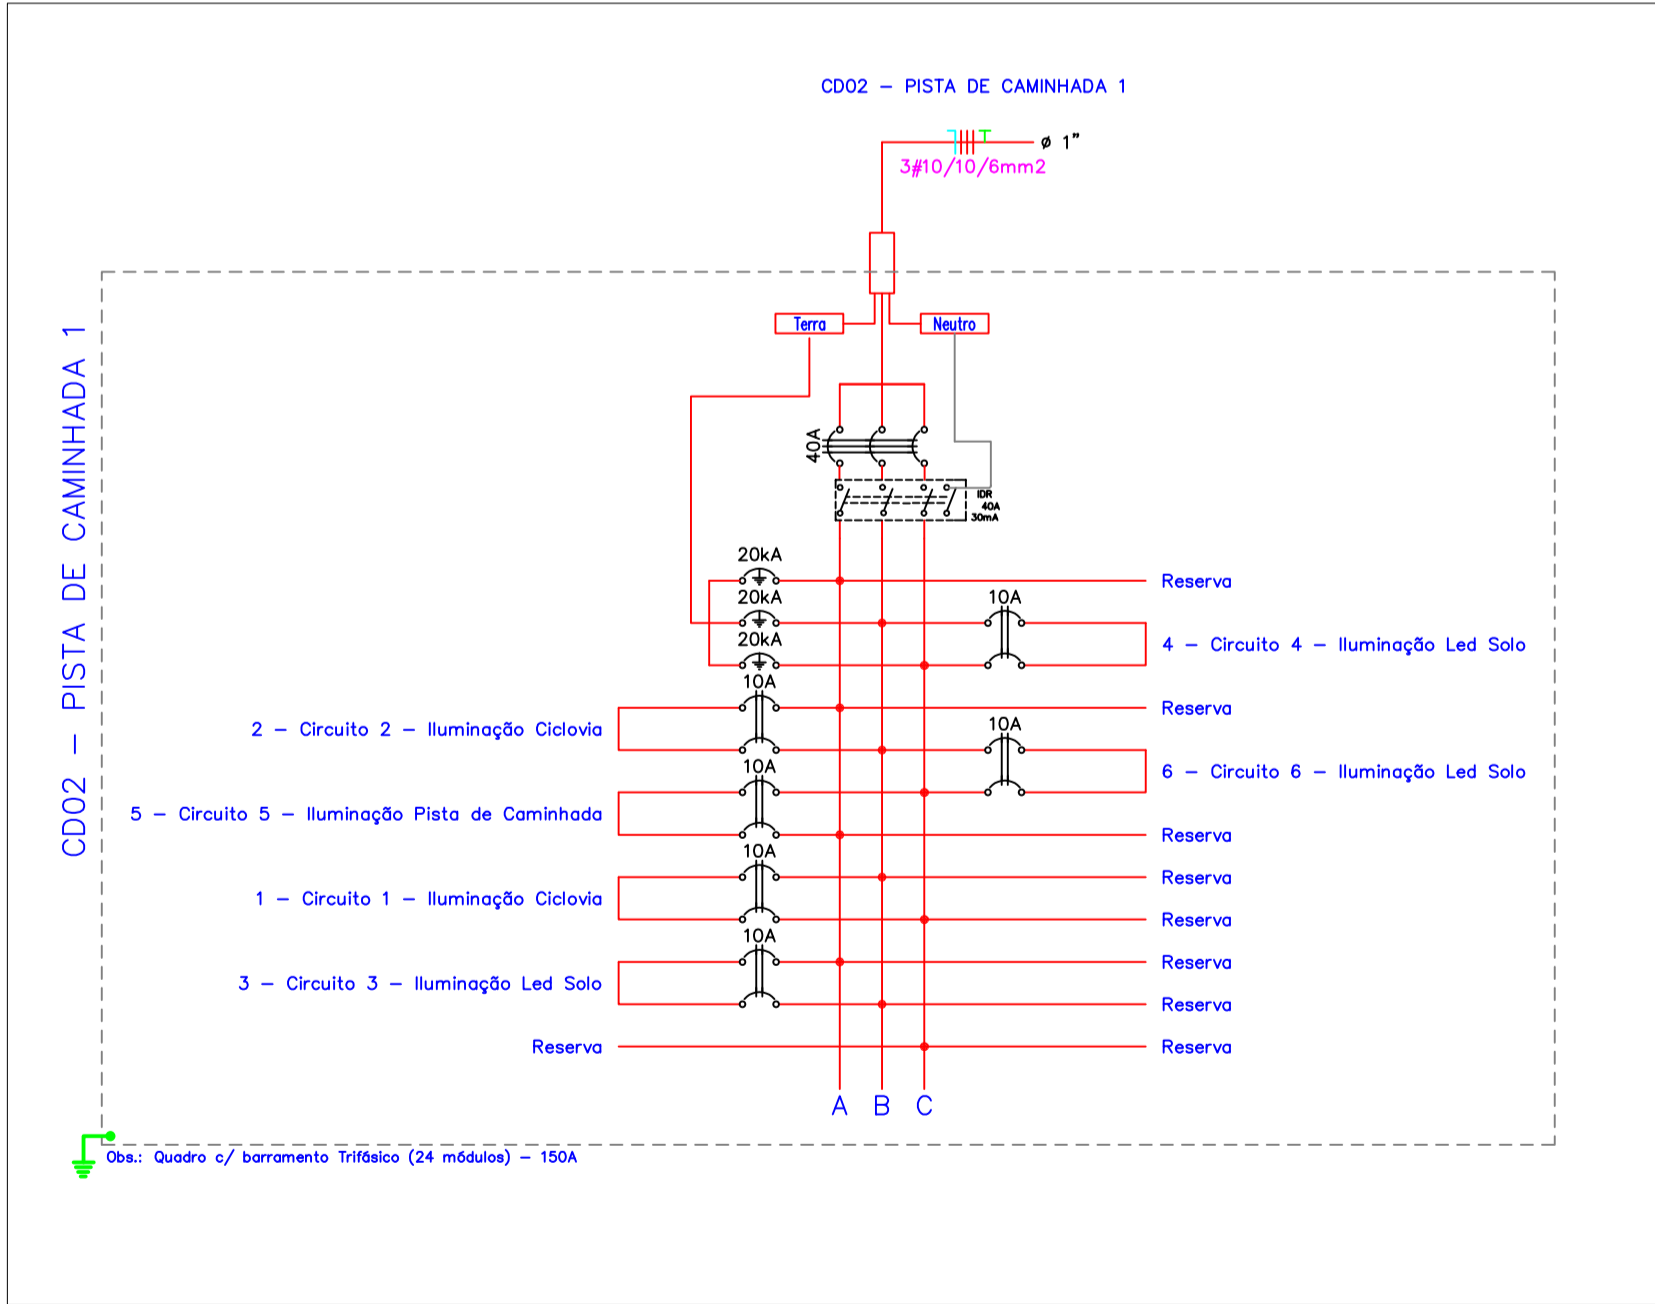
CD02 – PISTA DE CAMINHADA 1

ø 1"

3#10/10/6mm2

CD02 – PISTA DE CAMINHADA 1

Terra

Neutro

40A

IDR
40A
30mA

20kA

20kA

20kA

10A

10A

10A

10A

10A

10A

Reserva

4 – Circuito 4 – Iluminação Led Solo

2 – Circuito 2 – Iluminação Ciclovia

Reserva

6 – Circuito 6 – Iluminação Led Solo

5 – Circuito 5 – Iluminação Pista de Caminhada

Reserva

1 – Circuito 1 – Iluminação Ciclovia

Reserva

Reserva

3 – Circuito 3 – Iluminação Led Solo

Reserva

Reserva

Reserva

Reserva

A B C

Obs.: Quadro c/ barramento Trifásico (24 módulos) – 150A